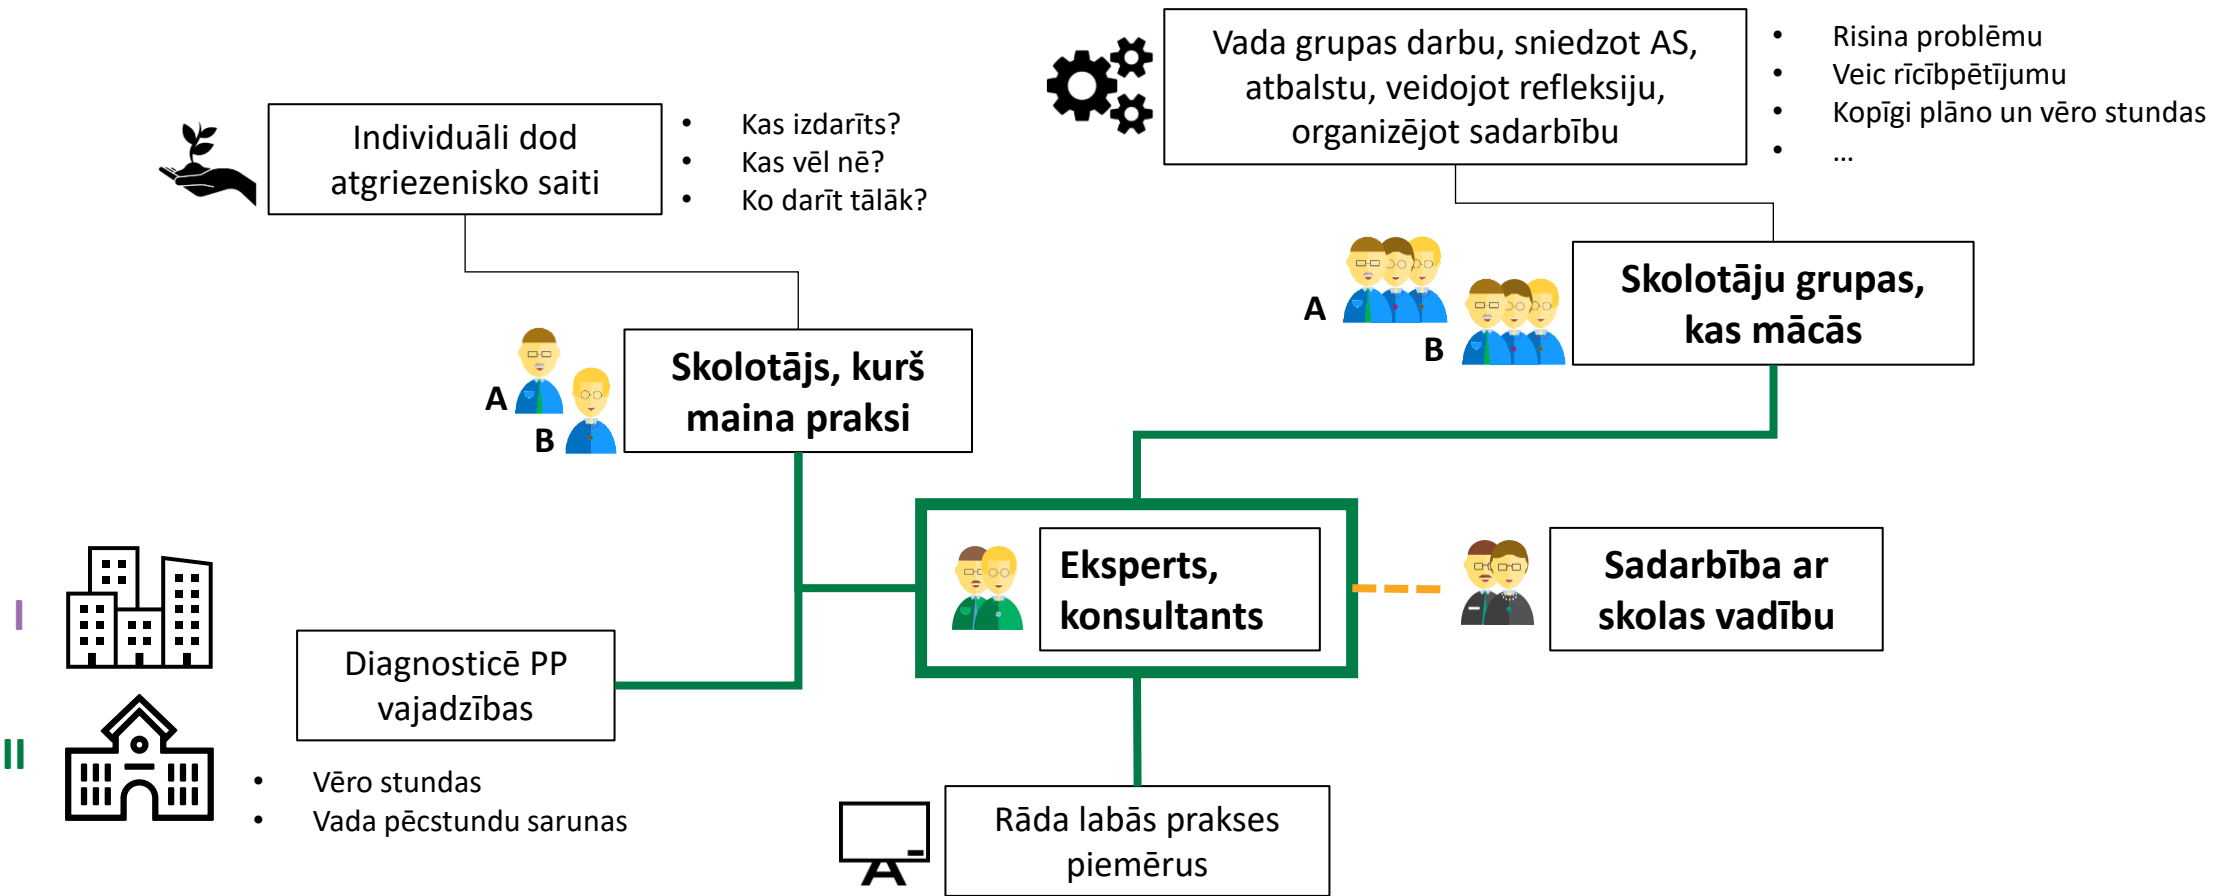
Vada grupas darbu, sniedzot AS, atbalstu, veidojot refleksiju, organizējot sadarbību

- Risina problēmu
- Veic rīcībpētījumu
- Kopīgi plāno un vēro stundas
- ...

Individuāli dod atgriezenisko saiti

- Kas izdarīts?
- Kas vēl nē?
- Ko darīt tālāk?

A
B
Skolotāju grupas, kas mācās

A
B
Skolotājs, kurš maina praksi

Eksperts, konsultants

Sadarbība ar skolas vadību

I
II

Diagnosticē PP vajadzības

- Vēro stundas
- Vada pēcstundu sarunas

Rāda labās prakses piemērus